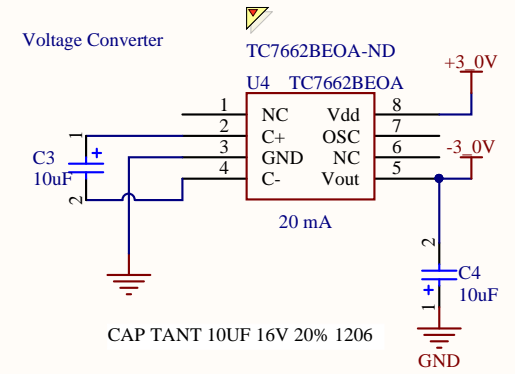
Voltage Converter

TC7662BEOA-ND

U4 TC7662BEOA

| 1 | NC | Vdd | 8 |
|---|---|---|---|
| 2 | C+ | OSC | 7 |
| 3 | GND | NC | 6 |
| 4 | C- | Vout | 5 |

+3_0V

-3_0V

20 mA

C3
10uF
1
2
+

C4
10uF
2
1
+

GND

CAP TANT 10UF 16V 20% 1206